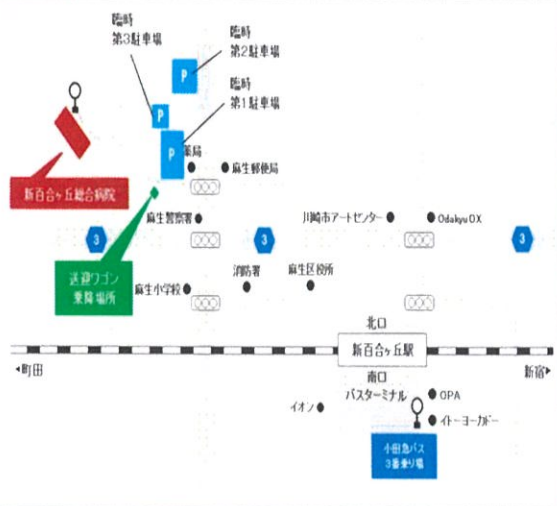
臨時
第3駐車場

臨時
第2駐車場

臨時
第1駐車場

P
P
P

薬局
麻生郵便局

新百合ヶ丘総合病院

麻生警察署

川崎市アートセンター
Odakyu OX

3
3
3

送迎ワゴン
乗降場所

消防署
麻生区役所

麻生小学校

北口

新百合ヶ丘駅

◂町田
新宿▸

南口

バスターミナル
OPA

イオン
イトーヨーカドー

小田急バス
3番乗り場